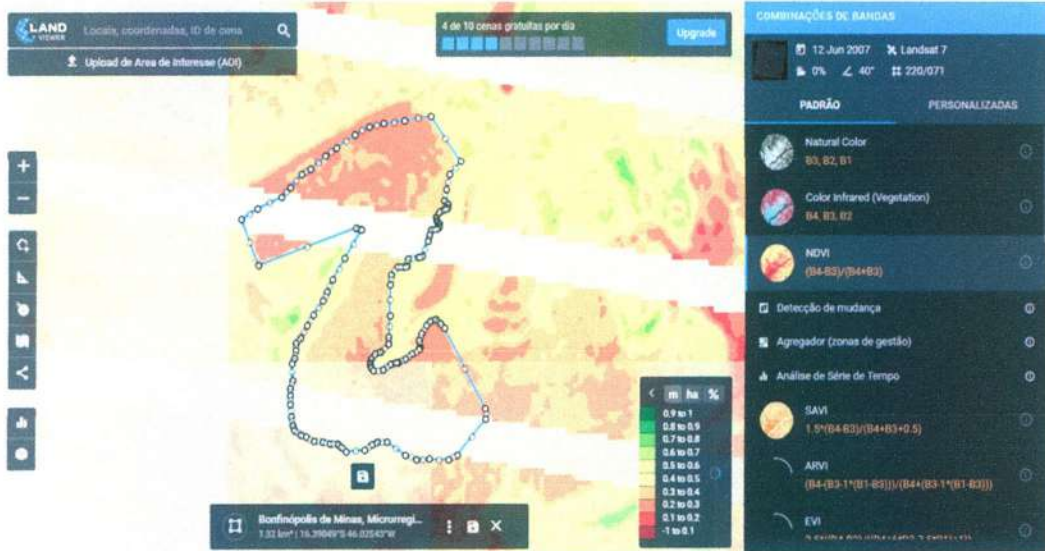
LAND VIEWER

Locais, coordenadas, ID de cena

Upload de Área de Interesse (AOI)

4 de 10 cenas gratuitas por dia

Upgrade

COMBINAÇÕES DE BANDAS

12 Jun 2007 Landsat 7

0% 40° 220/071

PADRÃO

PERSONALIZADAS

Natural Color
B3, B2, B1

Color Infrared (Vegetation)
B4, B3, B2

NDVI
(B4-B3)/(B4+B3)

Detecção de mudança

Agregador (zonas de gestão)

Análise de Série de Tempo

SAVI
1.5*(B4-B3)/(B4+B3+0.5)

ARVI
(B4-(B3-1*(B1-B3)))/(B4+(B3-1*(B1-B3)))

EVI
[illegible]

m ha %

0.9 to 1
0.8 to 0.9
0.7 to 0.8
0.6 to 0.7
0.5 to 0.6
0.4 to 0.5
0.3 to 0.4
0.2 to 0.3
0.1 to 0.2
-1 to 0.1

Bonfinópolis de Minas, Microrregi...
1.32 km² | 16.39949°S 46.02543°W